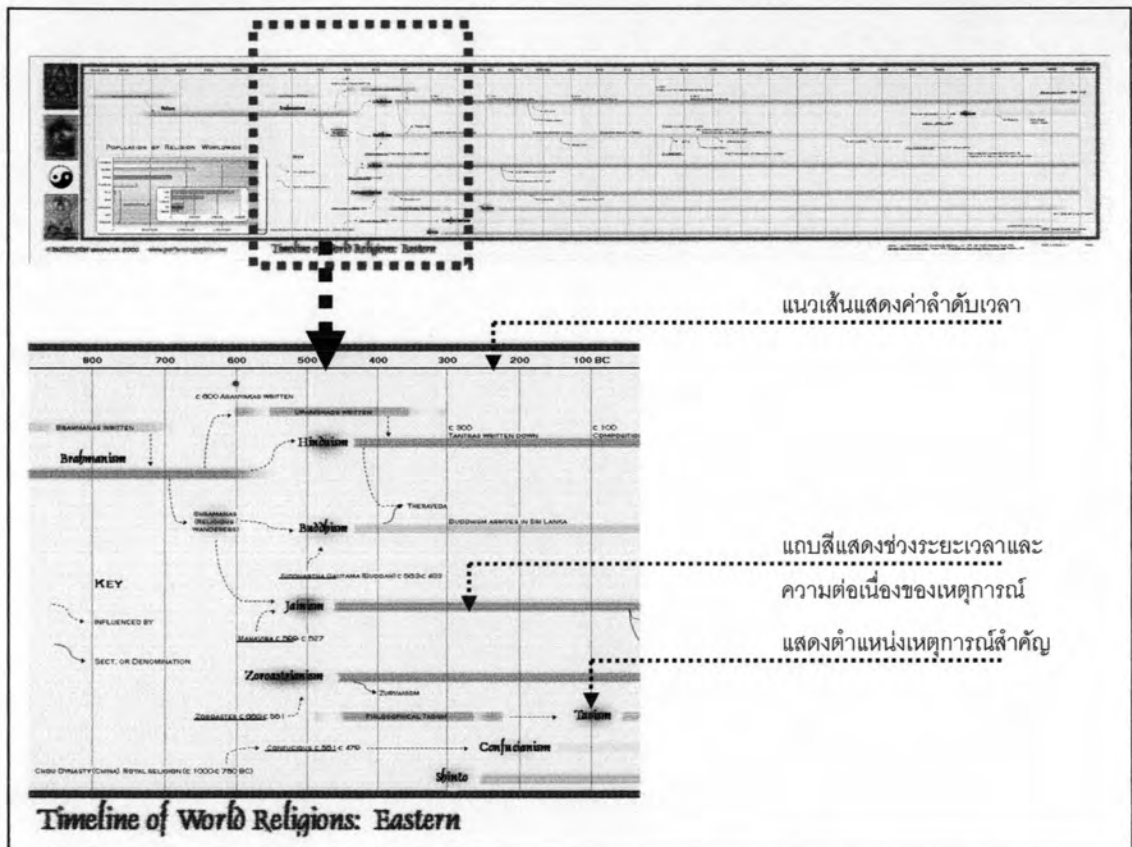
Population of Religion Worldwide

Timeline of World Religions: Eastern

แนวเส้นแสดงค่าลำดับเวลา

900 700 600 500 400 300 200 100 BC

c 800 Aranyakas written

Upanishads written

Brahmanas written

c 300 Tantras written down

c 100 Composition

Brahmanism

Hinduism

Theravada

Shramanas (Religious wanderers)

Buddhism

Buddhism arrives in Sri Lanka

แถบสีแสดงช่วงระยะเวลาและความต่อเนื่องของเหตุการณ์

Key

Influenced by

Sect, or Denomination

Siddhartha Gautama Buddha c 563-c 483

Jainism

Mahavira c 599-c 527

แสดงตำแหน่งเหตุการณ์สำคัญ

Zoroastrianism

Zurvanism

Zoroaster c 660-c 583

Philosophical Taoism

Taoism

Confucius c 551-c 479

Confucianism

Chou Dynasty (China) Royal religion (c 1000-c 750 BC)

Shinto

Timeline of World Religions: Eastern